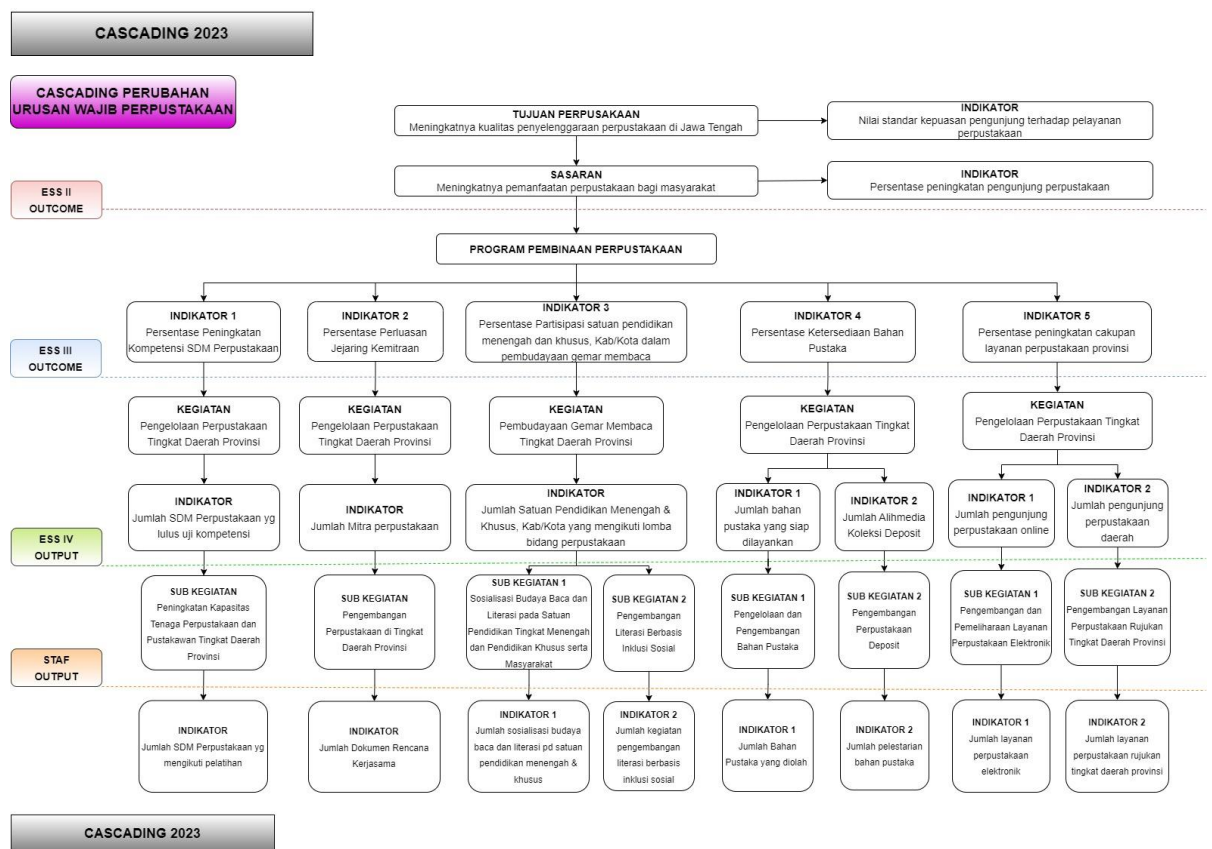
CASCADING 2023

CASCADING PERUBAHAN URUSAN WAJIB PERPUSTAKAAN

TUJUAN PERPUSAKAAN
Meningkatnya kualitas penyelenggaraan perpustakaan di Jawa Tengah

INDIKATOR
Nilai standar kepuasan pengunjung terhadap pelayanan perpustakaan

SASARAN
Meningkatnya pemanfaatan perpustakaan bagi masyarakat

INDIKATOR
Persentase peningkatan pengunjung perpustakaan

ESS II
OUTCOME

PROGRAM PEMBINAAN PERPUSTAKAAN

INDIKATOR 1
Persentase Peningkatan Kompetensi SDM Perpustakaan

INDIKATOR 2
Persentase Perluasan Jejaring Kemitraan

INDIKATOR 3
Persentase Partisipasi satuan pendidikan menengah dan khusus, Kab/Kota dalam pembudayaan gemar membaca

INDIKATOR 4
Persentase Ketersediaan Bahan Pustaka

INDIKATOR 5
Persentase peningkatan cakupan layanan perpustakaan provinsi

ESS III
OUTCOME

KEGIATAN
Pengelolaan Perpustakaan Tingkat Daerah Provinsi

KEGIATAN
Pengelolaan Perpustakaan Tingkat Daerah Provinsi

KEGIATAN
Pembudayaan Gemar Membaca Tingkat Daerah Provinsi

KEGIATAN
Pengelolaan Perpustakaan Tingkat Daerah Provinsi

KEGIATAN
Pengelolaan Perpustakaan Tingkat Daerah Provinsi

INDIKATOR
Jumlah SDM Perpustakaan yg lulus uji kompetensi

INDIKATOR
Jumlah Mitra perpustakaan

INDIKATOR
Jumlah Satuan Pendidikan Menengah & Khusus, Kab/Kota yang mengikuti lomba bidang perpustakaan

INDIKATOR 1
Jumlah bahan pustaka yang siap dilayankan

INDIKATOR 2
Jumlah Alihmedia Koleksi Deposit

INDIKATOR 1
Jumlah pengunjung perpustakaan online

INDIKATOR 2
Jumlah pengunjung perpustakaan daerah

ESS IV
OUTPUT

SUB KEGIATAN
Peningkatan Kapasitas Tenaga Perpustakaan dan Pustakawan Tingkat Daerah Provinsi

SUB KEGIATAN
Pengembangan Perpustakaan di Tingkat Daerah Provinsi

SUB KEGIATAN 1
Sosialisasi Budaya Baca dan Literasi pada Satuan Pendidikan Tingkat Menengah dan Pendidikan Khusus serta Masyarakat

SUB KEGIATAN 2
Pengembangan Literasi Berbasis Inklusi Sosial

SUB KEGIATAN 1
Pengelolaan dan Pengembangan Bahan Pustaka

SUB KEGIATAN 2
Pengembangan Perpustakaan Deposit

SUB KEGIATAN 1
Pengembangan dan Pemeliharaan Layanan Perpustakaan Elektronik

SUB KEGIATAN 2
Pengembangan Layanan Perpustakaan Rujukan Tingkat Daerah Provinsi

STAF
OUTPUT

INDIKATOR
Jumlah SDM Perpustakaan yg mengikuti pelatihan

INDIKATOR
Jumlah Dokumen Rencana Kerjasama

INDIKATOR 1
Jumlah sosialisasi budaya baca dan literasi pd satuan pendidikan menengah & khusus

INDIKATOR 2
Jumlah kegiatan pengembangan literasi berbasis inklusi sosial

INDIKATOR 1
Jumlah Bahan Pustaka yang diolah

INDIKATOR 2
Jumlah pelestarian bahan pustaka

INDIKATOR 1
Jumlah layanan perpustakaan elektronik

INDIKATOR 2
Jumlah layanan perpustakaan rujukan tingkat daerah provinsi

CASCADING 2023